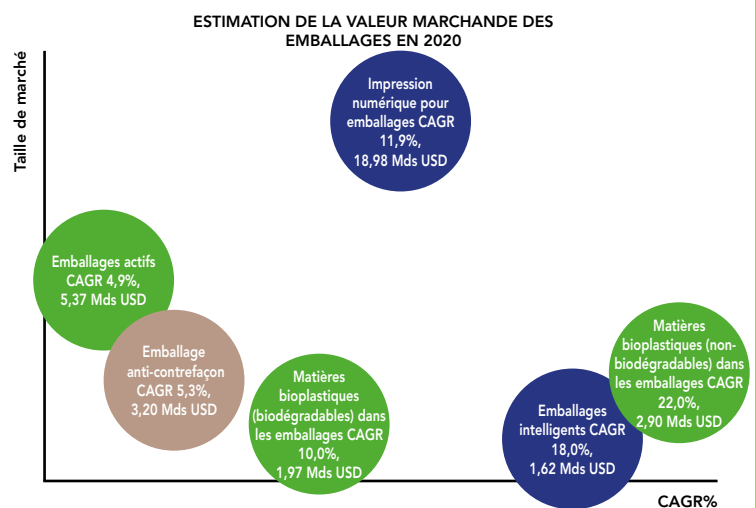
ESTIMATION DE LA VALEUR MARCHANDE DES EMBALLAGES EN 2020

Taille de marché

Impression numérique pour emballages CAGR 11,9%, 18,98 Mds USD

Emballages actifs CAGR 4,9%, 5,37 Mds USD

Emballage anti-contrefaçon CAGR 5,3%, 3,20 Mds USD

Matières bioplastiques (biodégradables) dans les emballages CAGR 10,0%, 1,97 Mds USD

Emballages intelligents CAGR 18,0%, 1,62 Mds USD

Matières bioplastiques (non-biodégradables) dans les emballages CAGR 22,0%, 2,90 Mds USD

CAGR%